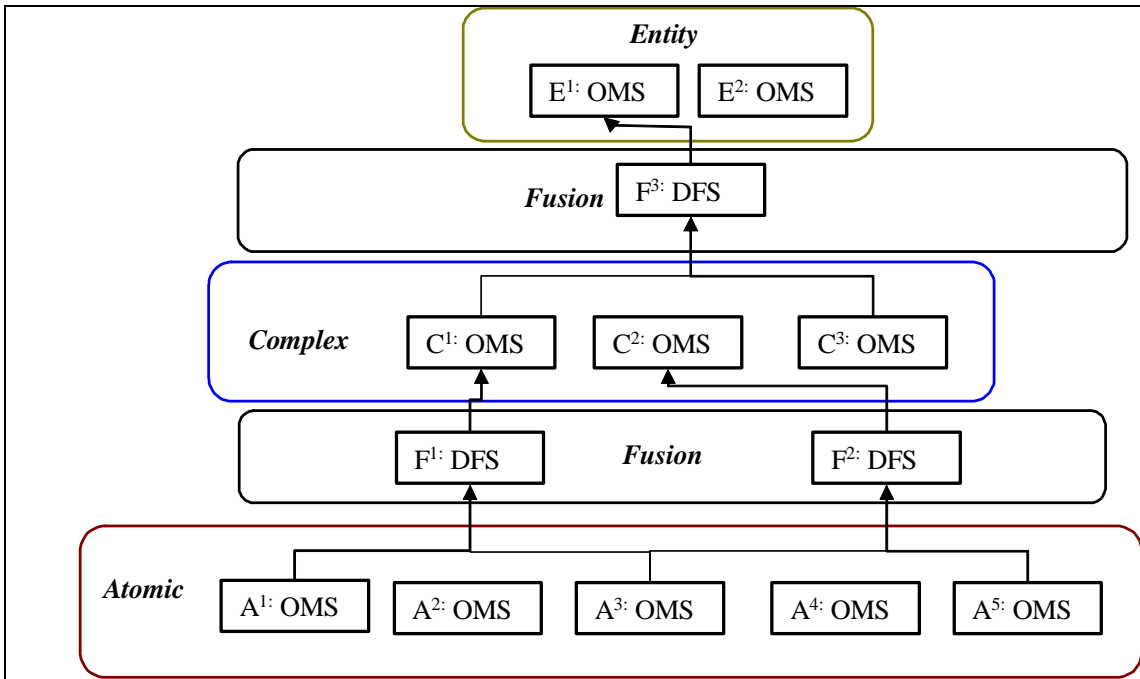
Entity

$E^{1:}$ OMS

$E^{2:}$ OMS

Fusion

$F^{3:}$ DFS

Complex

$C^{1:}$ OMS

$C^{2:}$ OMS

$C^{3:}$ OMS

$F^{1:}$ DFS

Fusion

$F^{2:}$ DFS

Atomic

$A^{1:}$ OMS

$A^{2:}$ OMS

$A^{3:}$ OMS

$A^{4:}$ OMS

$A^{5:}$ OMS